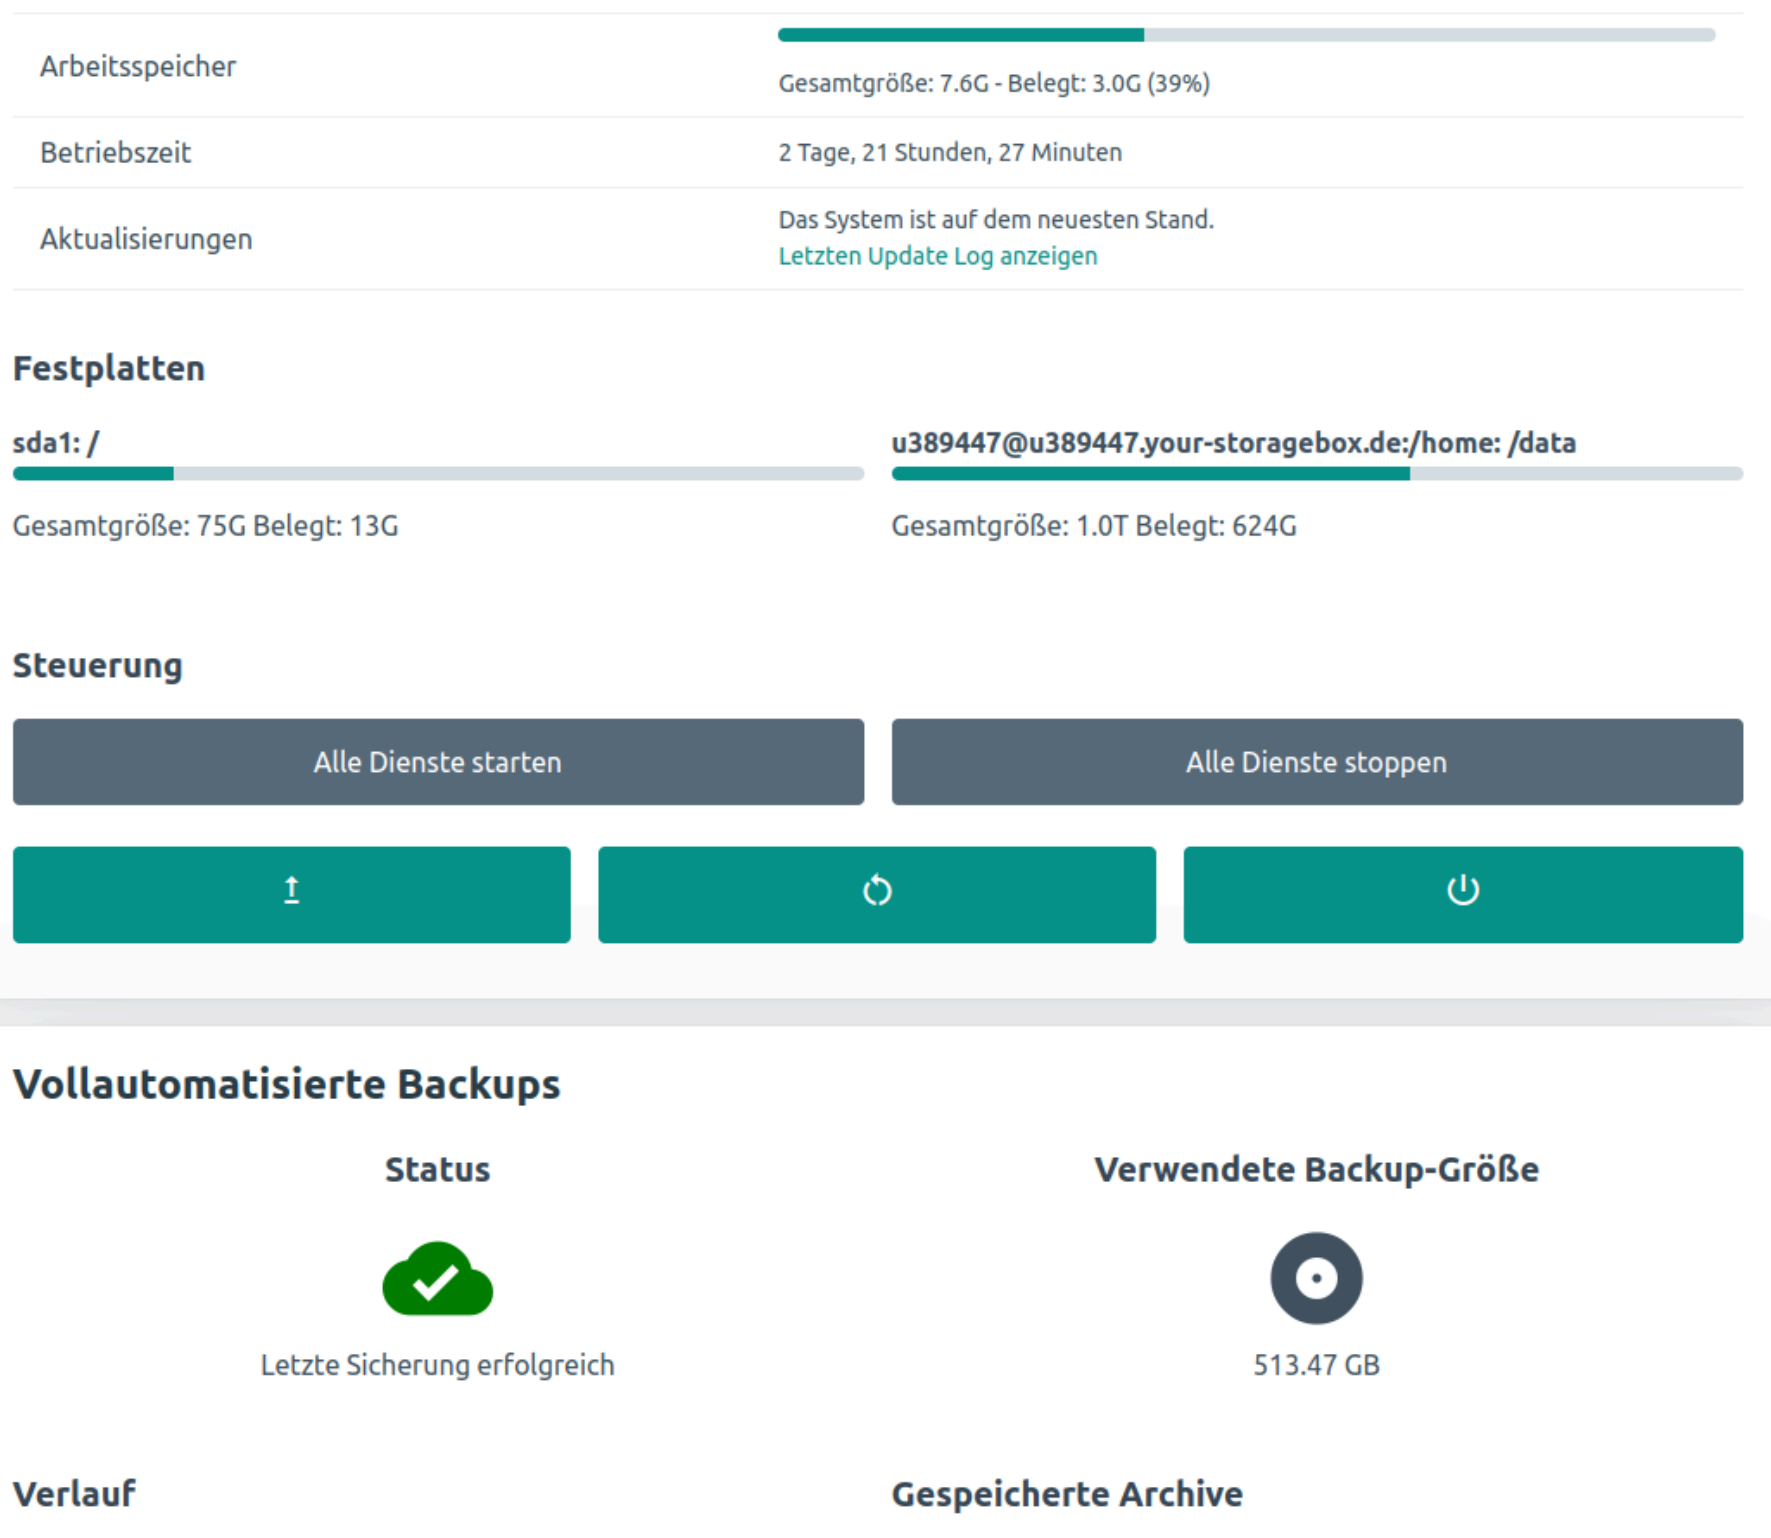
| | |
|---|---|
| Arbeitsspeicher | Gesamtgröße: 7.6G - Belegt: 3.0G (39%) |
| Betriebszeit | 2 Tage, 21 Stunden, 27 Minuten |
| Aktualisierungen | Das System ist auf dem neuesten Stand. Letzten Update Log anzeigen |

Festplatten

sda1: /

Gesamtgröße: 75G Belegt: 13G

u389447@u389447.your-storagebox.de:/home: /data

Gesamtgröße: 1.0T Belegt: 624G

Steuerung

Alle Dienste starten

Alle Dienste stoppen

Vollautomatisierte Backups

Status

Letzte Sicherung erfolgreich

Verwendete Backup-Größe

513.47 GB

Verlauf

Gespeicherte Archive